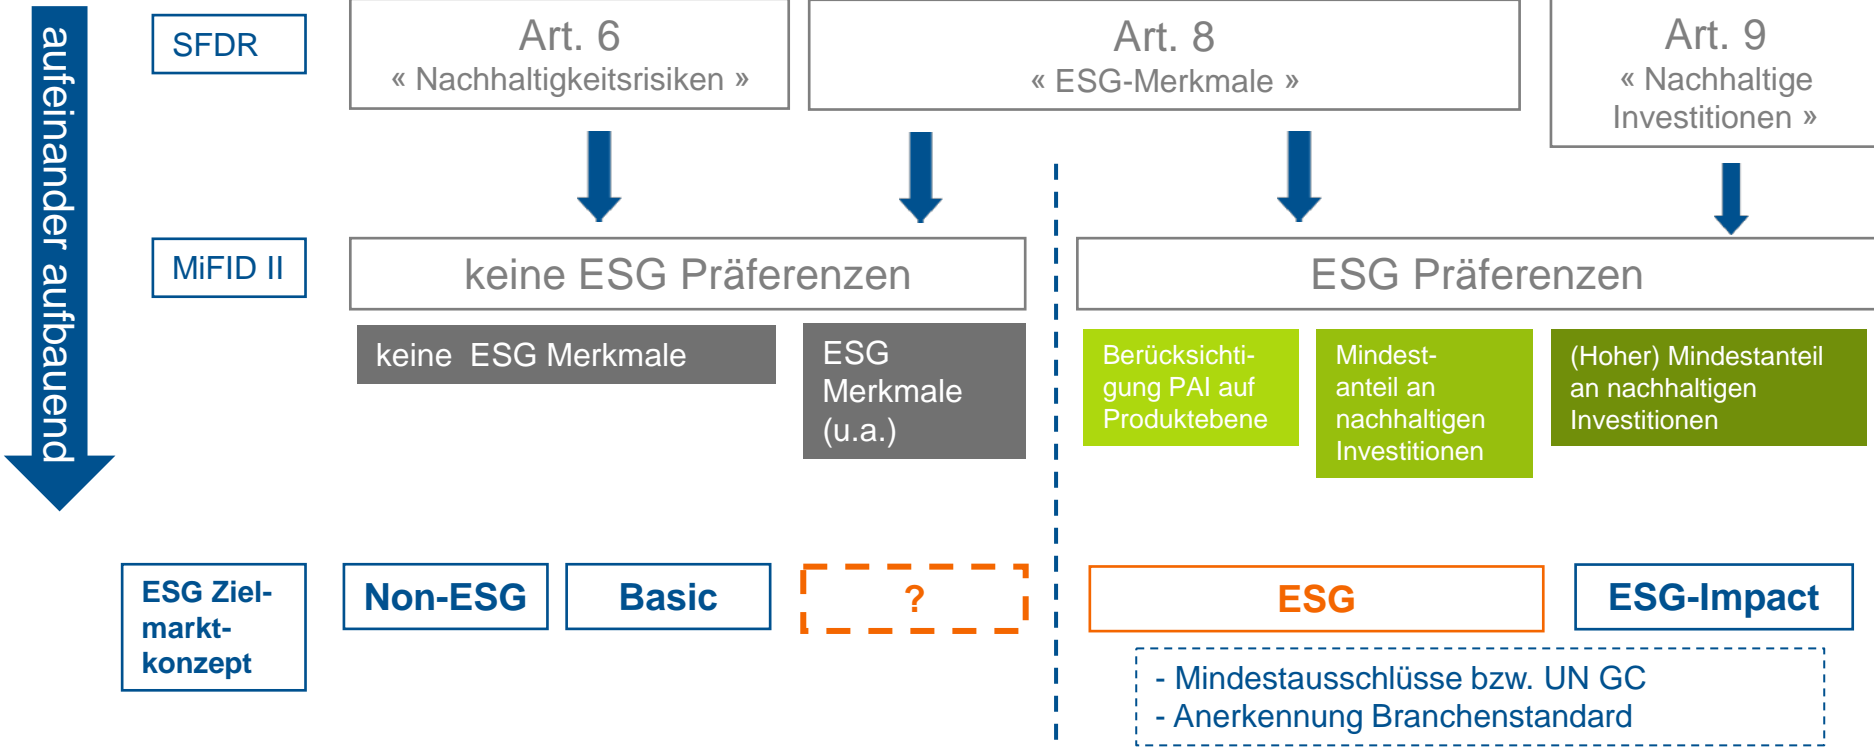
aufeinander aufbauend

SFDR

Art. 6
« Nachhaltigkeitsrisiken »

Art. 8
« ESG-Merkmale »

Art. 9
« Nachhaltige Investitionen »

MiFID II

keine ESG Präferenzen

ESG Präferenzen

keine ESG Merkmale

ESG Merkmale (u.a.)

Berücksichtigung PAI auf Produktebene

Mindestanteil an nachhaltigen Investitionen

(Hoher) Mindestanteil an nachhaltigen Investitionen

ESG Zielmarktkonzept

Non-ESG

Basic

?

ESG

ESG-Impact

- Mindestausschlüsse bzw. UN GC
- Anerkennung Branchenstandard